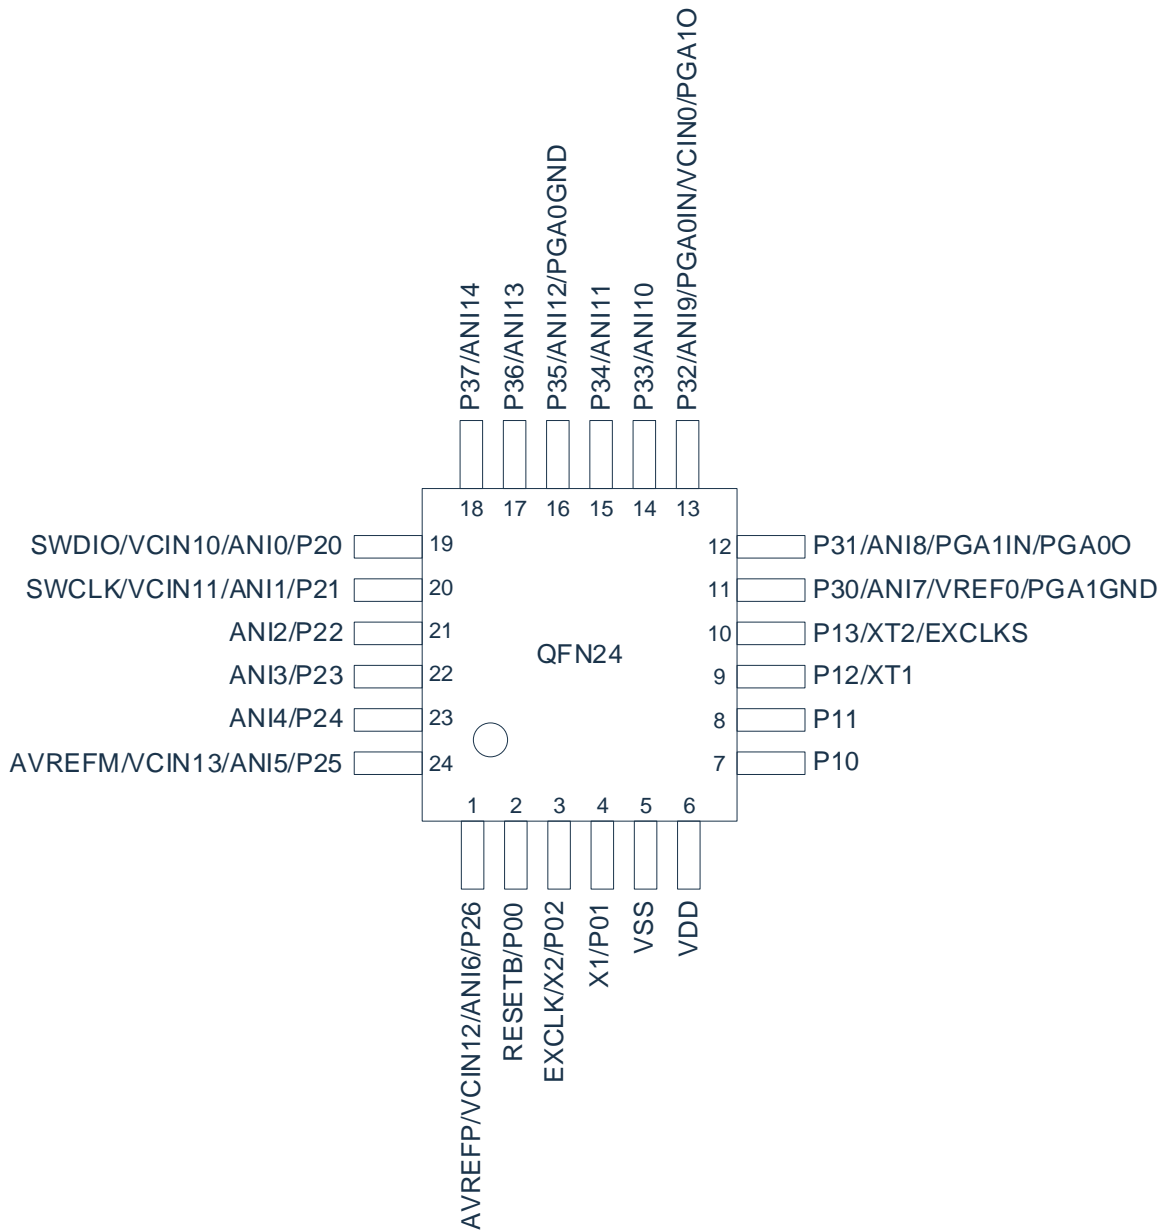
P37/ANI14
P36/ANI13
P35/ANI12/PGA0GND
P34/ANI11
P33/ANI10
P32/ANI9/PGA0IN/VCIN0/PGA1O

18 17 16 15 14 13

SWDIO/VCIN10/ANI0/P20 19
SWCLK/VCIN11/ANI1/P21 20
ANI2/P22 21
ANI3/P23 22
ANI4/P24 23
AVREFM/VCIN13/ANI5/P25 24

12 P31/ANI8/PGA1IN/PGA0O
11 P30/ANI7/VREF0/PGA1GND
10 P13/XT2/EXCLKS
9 P12/XT1
8 P11
7 P10

QFN24

1 2 3 4 5 6

AVREFP/VCIN12/ANI6/P26
RESETB/P00
EXCLK/X2/P02
X1/P01
VSS
VDD